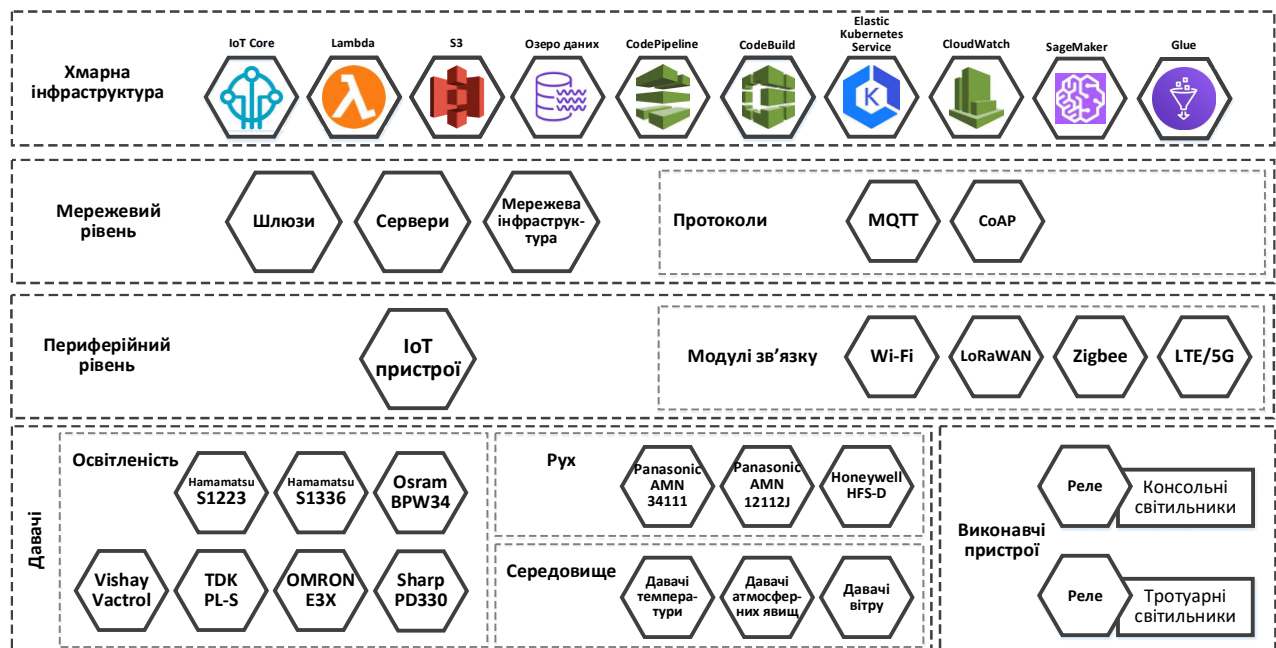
Хмарна інфраструктура

IoT Core
Lambda
S3
Озеро даних
CodePipeline
CodeBuild
Elastic Kubernetes Service
CloudWatch
SageMaker
Glue

Мережевий рівень

Шлюзи
Сервери
Мережева інфраструктура

Протоколи
MQTT
CoAP

Периферійний рівень

IoT пристрої

Модулі зв'язку
Wi-Fi
LoRaWAN
Zigbee
LTE/5G

Давачі

Освітленість
Hamamatsu S1223
Hamamatsu S1336
Osram BPW34
Vishay Vactrol
TDK PL-S
OMRON E3X
Sharp PD330

Рух
Panasonic AMN 34111
Panasonic AMN 12112J
Honeywell HFS-D

Середовище
Давачі температури
Давачі атмосферних явищ
Давачі вітру

Виконавчі пристрої

Реле
Консольні світильники
Реле
Тротуарні світильники